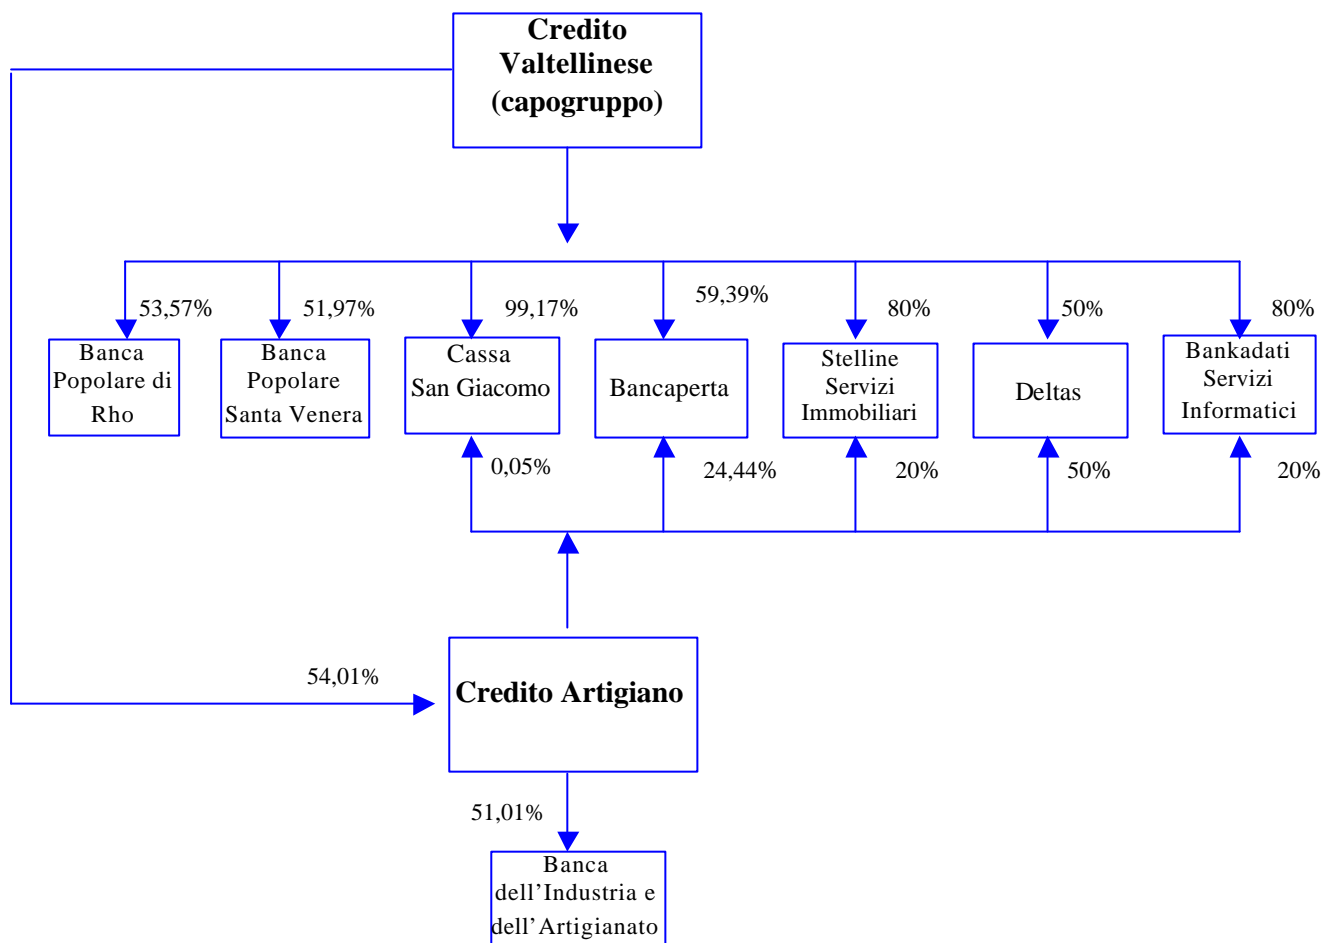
Credito Valtellinese (capogruppo)

53,57%
51,97%
99,17%
59,39%
80%
50%
80%

Banca Popolare di Rho

Banca Popolare Santa Venera

Cassa San Giacomo

Bancaperta

Stelline Servizi Immobiliari

Deltas

Bankadati Servizi Informatici

0,05%
24,44%
20%
50%
20%

54,01%

Credito Artigiano

51,01%

Banca dell'Industria e dell'Artigianato